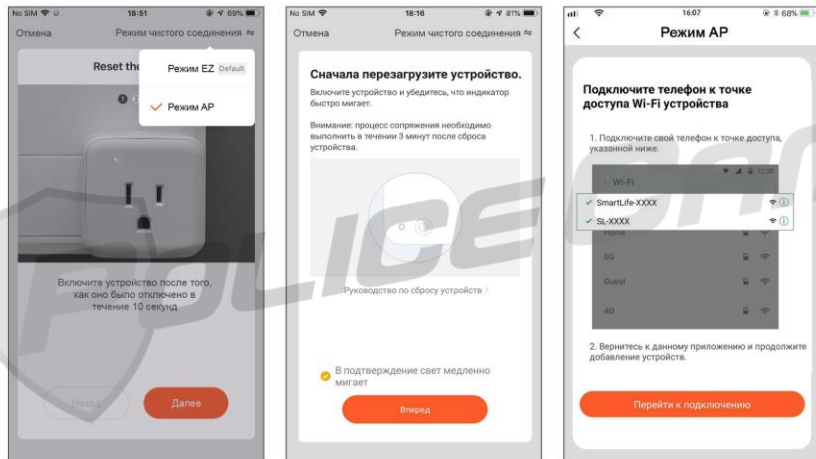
No SIM 18:51 69%
Отмена Режим чистого соединения
Reset the
Режим EZ Default
Режим AP
Включите устройство после того, как оно было отключено в течение 10 секунд
Назад
Далее

No SIM 18:16 81%
Отмена Режим чистого соединения
Сначала перезагрузите устройство.
Включите устройство и убедитесь, что индикатор быстро мигает.
Внимание: процесс сопряжения необходимо выполнить в течении 3 минут после сброса устройства.
Руководство по сбросу устройств >
В подтверждение свет медленно мигает
Вперед

16:07 68%
Режим AP
Подключите телефон к точке доступа Wi-Fi устройства
1. Подключите свой телефон к точке доступа, указанной ниже.
Wi-Fi
SmartLife-XXXX
SL-XXXX
Home
5G
Guest
4G
2. Вернитесь к данному приложению и продолжите добавление устройств.
Перейти к подключению

POLICE CAM